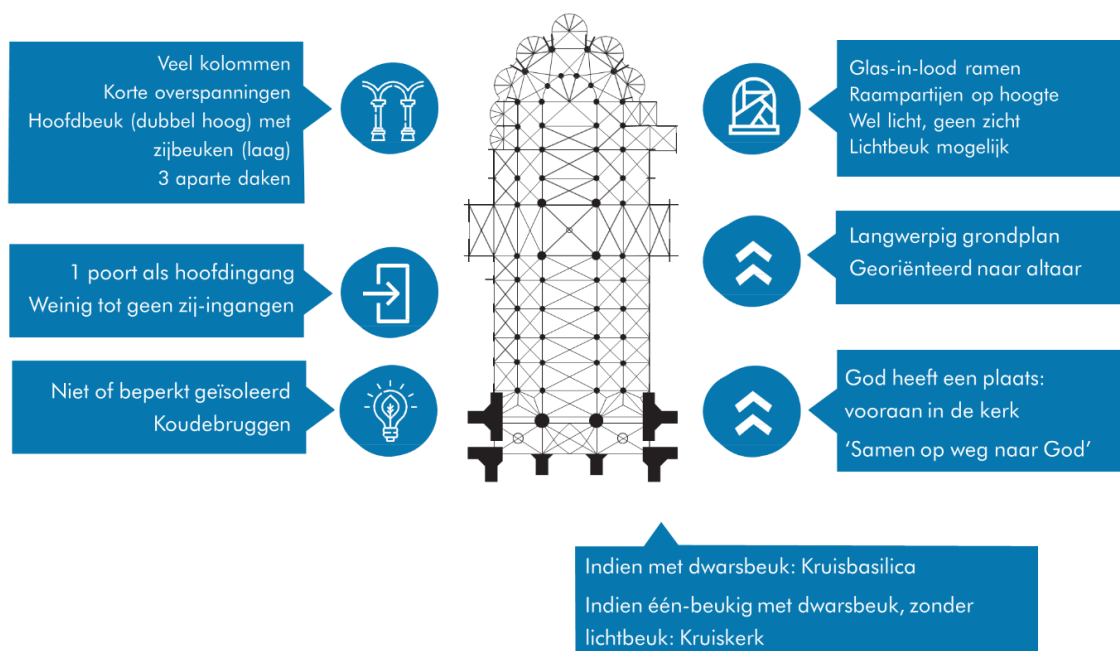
Veel kolommen
Korte overspanningen
Hoofdbeuk (dubbel hoog) met zijbeuken (laag)
3 aparte daken

1 poort als hoofdingang
Weinig tot geen zij-ingangen

Niet of beperkt geïsoleerd
Koudebruggen

Glas-in-lood ramen
Raampartijen op hoogte
Wel licht, geen zicht
Lichtbeuk mogelijk

Langwerpig grondplan
Georiënteerd naar altaar

God heeft een plaats: vooraan in de kerk
'Samen op weg naar God'

Indien met dwarsbeuk: Kruisbasilica
Indien één-beukig met dwarsbeuk, zonder lichtbeuk: Kruiskerk